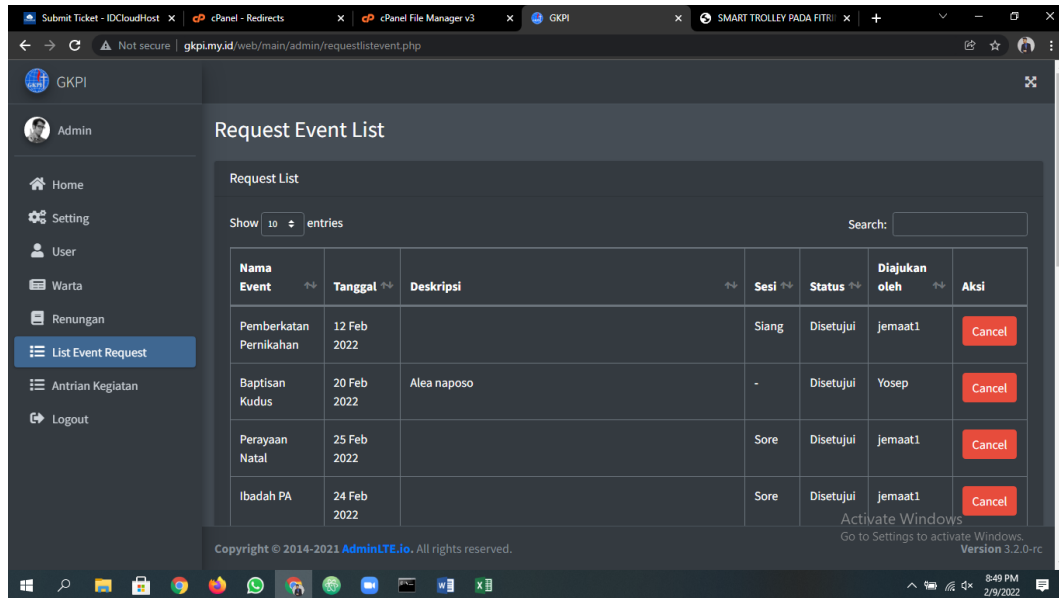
Submit Ticket - IDCloudHost ×
cPanel - Redirects ×
cPanel File Manager v3 ×
GKPI ×
SMART TROLLEY PADA FITRI ×
+

Not secure | gkpi.my.id/web/main/admin/requestlistevent.php

GKPI

Admin

Home
Setting
User
Warta
Renungan
List Event Request
Antrian Kegiatan
Logout

Request Event List

Request List

Show 10 entries

Search:

| Nama Event | Tanggal | Deskripsi | Sesi | Status | Diajukan oleh | Aksi |
|---|---|---|---|---|---|---|
| Pemberkatan Pernikahan | 12 Feb 2022 | | Siang | Disetujui | jemaat1 | Cancel |
| Baptisan Kudus | 20 Feb 2022 | Alea naposo | - | Disetujui | Yosep | Cancel |
| Perayaan Natal | 25 Feb 2022 | | Sore | Disetujui | jemaat1 | Cancel |
| Ibadah PA | 24 Feb 2022 | | Sore | Disetujui | jemaat1 | Cancel |

Activate Windows
Go to Settings to activate Windows.

Copyright © 2014-2021 AdminLTE.io. All rights reserved.

Version 3.2.0-rc

8:49 PM
2/9/2022